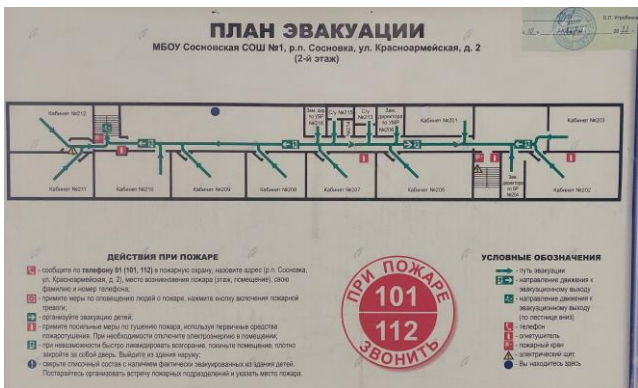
ПЛАН ЭВАКУАЦИИ

МБОУ Сосновская СОШ №1, р.п. Сосновка, ул. Красноармейская, д. 2
(2-й этаж)

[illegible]

Кабинет №212
Зам. дир. по УВР №214
С/У №215
С/У №213
Зам. директора по УВР №210
Кабинет №201
Кабинет №203
Кабинет №211
Кабинет №210
Кабинет №209
Кабинет №208
Кабинет №207
Кабинет №205
Зам. директора по ВР №204
Кабинет №202

ДЕЙСТВИЯ ПРИ ПОЖАРЕ

- сообщите по телефону 01 (101, 112) в пожарную охрану, назовите адрес (р.п. Сосновка, ул. Красноармейская, д. 2), место возникновения пожара (этаж, помещение), свою фамилию и номер телефона;
- примите меры по оповещению людей о пожаре, нажмите кнопку включения пожарной тревоги;
- организуйте эвакуацию детей;
- примите посильные меры по тушению пожара, используя первичные средства пожаротушения. При необходимости отключите электроэнергию в помещении;
- при невозможности быстро ликвидировать возгорание, покиньте помещение, плотно закройте за собой дверь. Выйдите из здания наружу;
- сверьте списочный состав с наличием фактически эвакуированных из здания детей. Постарайтесь организовать встречу пожарных подразделений и указать место пожара.

ПРИ ПОЖАРЕ
101
112
ЗВОНИТЬ

УСЛОВНЫЕ ОБОЗНАЧЕНИЯ
- путь эвакуации
- направление движения к эвакуационному выходу
- направление движения к эвакуационному выходу (по лестнице вниз)
- телефон
- огнетушитель
- пожарный кран
- электрический щит
- Вы находитесь здесь